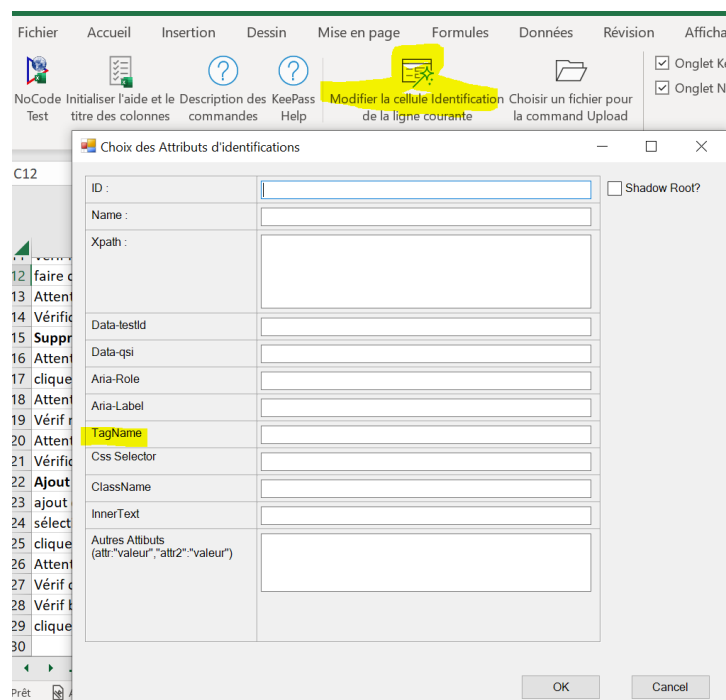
Fichier Accueil Insertion Dessin Mise en page Formules Données Révision Afficha

NoCode Test | Initialiser l'aide et le titre des colonnes | Description des commandes | KeePass Help | Modifier la cellule Identification de la ligne courante | Choisir un fichier pour la command Upload

Onglet K
Onglet N

C12

Choix des Attributs d'identifications

| | |
|---|---|
| ID : | |
| Name : | |
| Xpath : | |
| Data-testId | |
| Data-qsi | |
| Aria-Role | |
| Aria-Label | |
| TagName | |
| Css Selector | |
| ClassName | |
| InnerText | |
| Autres Attibuts (attr:"valeur","attr2":"valeur") | |

Shadow Root?

12 faire
13 Attent
14 Vérifi
15 Suppr
16 Attent
17 clique
18 Attent
19 Vérif
20 Attent
21 Vérifi
22 Ajout
23 ajout
24 sélect
25 clique
26 Attent
27 Vérif
28 Vérif
29 clique
30

Prêt

OK Cancel